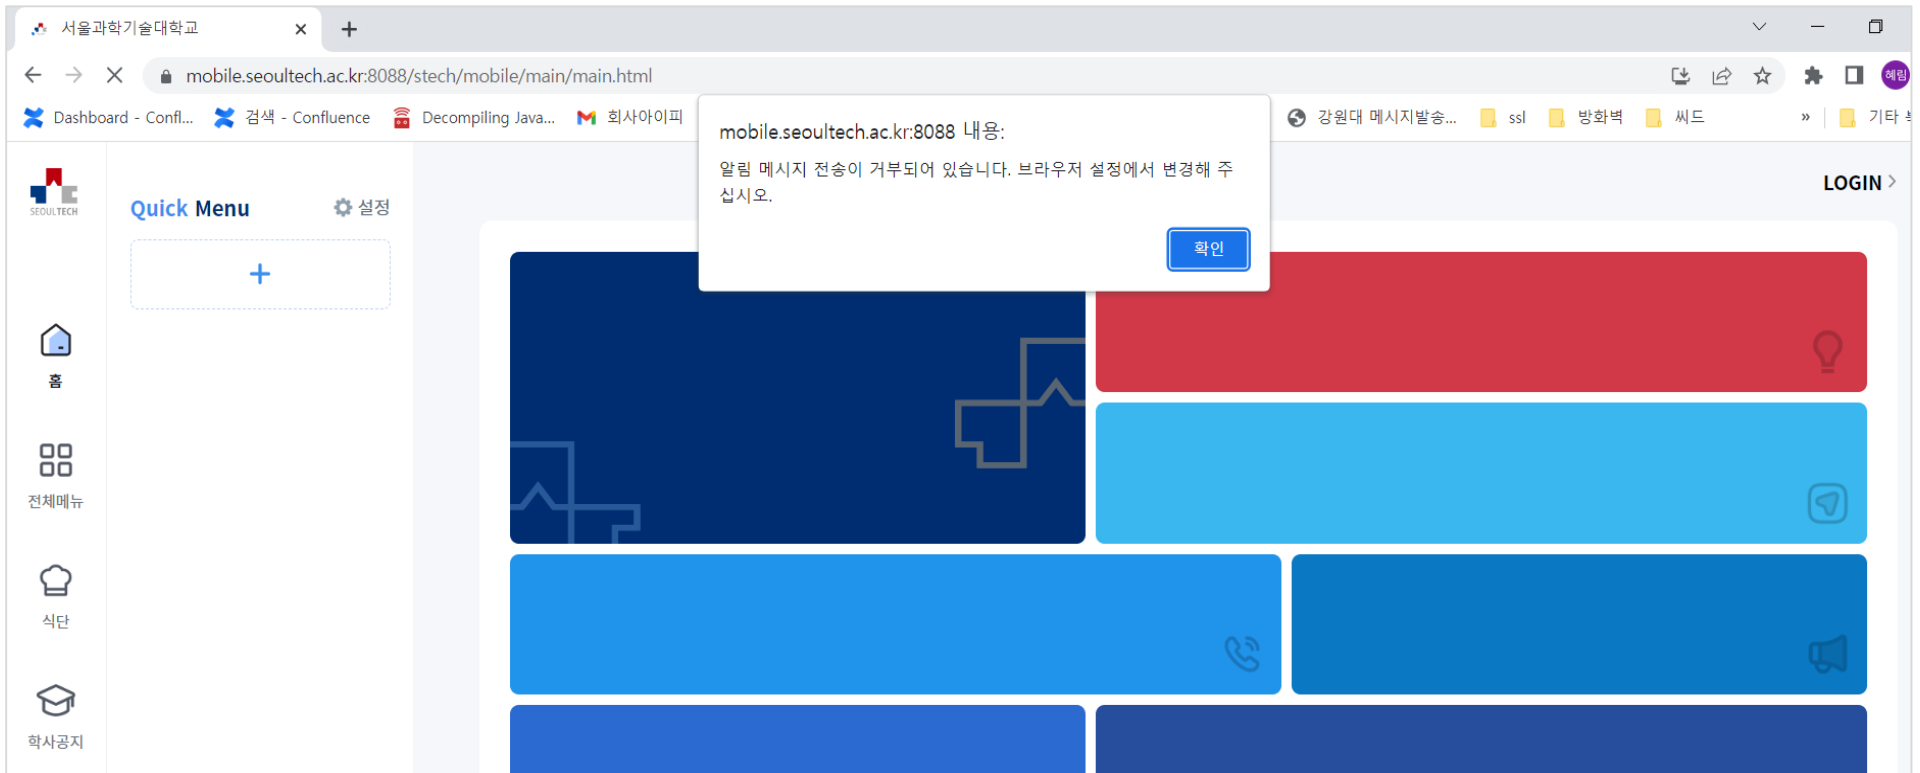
서울과학기술대학교

mobile.seoultech.ac.kr:8088/stech/mobile/main/main.html

혜림

Dashboard - Confl... 검색 - Confluence Decompiling Java... 회사아이피 강원대 메시지발송... ssl 방화벽 씨드 » 기타

mobile.seoultech.ac.kr:8088 내용:

알림 메시지 전송이 거부되어 있습니다. 브라우저 설정에서 변경해 주십시오.

확인

SEOULTECH

Quick Menu

설정

+

LOGIN

홈

전체메뉴

식단

학사공지